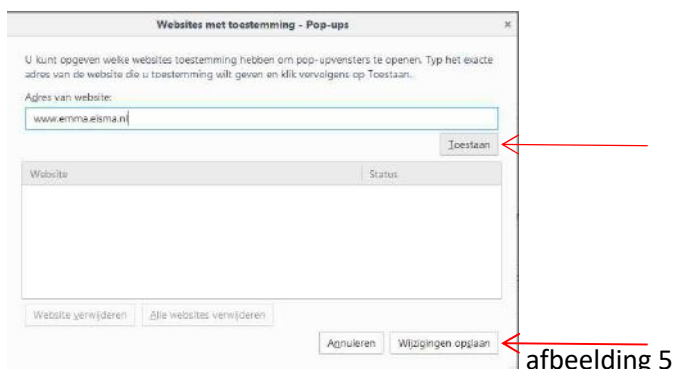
Websites met toestemming - Pop-ups

×

U kunt opgeven welke websites toestemming hebben om pop-upvensters te openen. Typ het exacte adres van de website die u toestemming wilt geven en klik vervolgens op Toestaan.

Adres van website:

www.emma.elsma.nl

Toestaan

| Website | Status |
|---|---|

Website verwijderen

Alle websites verwijderen

Annuleren

Wijzigingen opslaan

afbeelding 5